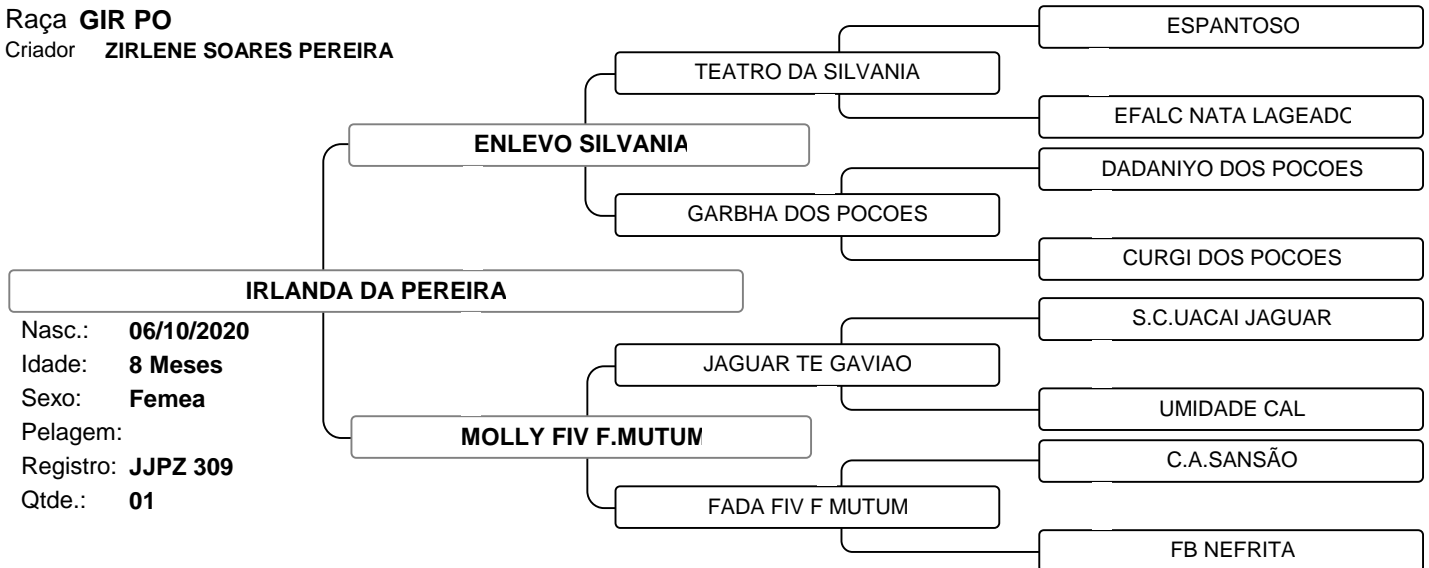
Raça GIR PO
Criador ZIRLENE SOARES PEREIRA

IRLANDA DA PEREIRA

Nasc.: 06/10/2020
Idade: 8 Meses
Sexo: Femea
Pelagem:
Registro: JJPZ 309
Qtde.: 01

ENLEVO SILVANIA

TEATRO DA SILVANIA

ESPANTOSO

EFALC NATA LAGEADC

GARBHA DOS POCOES

DADANIYO DOS POCOES

CURGI DOS POCOES

MOLLY FIV F.MUTUM

JAGUAR TE GAVIAO

S.C.UACAI JAGUAR

UMIDADE CAL

FADA FIV F MUTUM

C.A.SANSÃO

FB NEFRITA